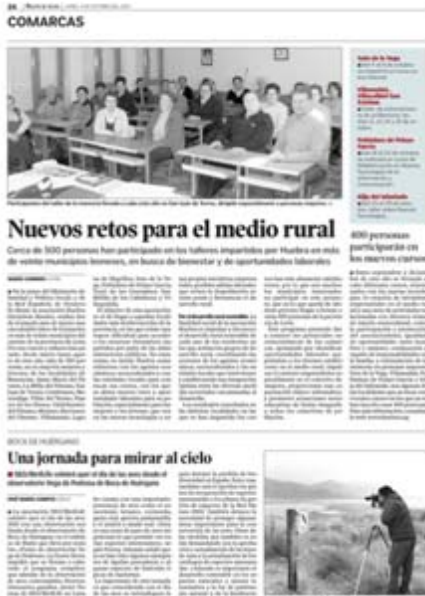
COMARCAS

Nuevos retos para el medio rural

Cerca de 500 personas han participado en los talleres impartidos por Huebra en más de veinte municipios leoneses, en busca de bienestar y de oportunidades laborales

400 personas participarán en los nuevos cursos

BOCA DE HUERGANO

Una jornada para mirar al cielo

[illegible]